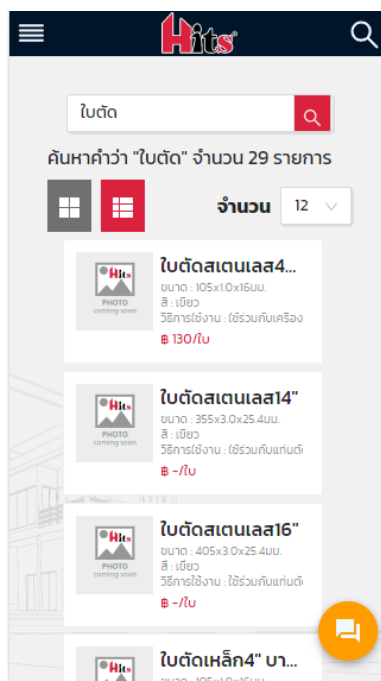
Hits

ใบตัด

ค้นหาคำว่า "ใบตัด" จำนวน 29 รายการ

จำนวน 12

Hits PHOTO coming soon

ใบตัดสเตนเลส4...

ขนาด : 105x1.0x16มม.
สี : เขียว
วิธีการใช้งาน : ใช้ร่วมกับเครื่อง

฿ 130/ใบ

Hits PHOTO coming soon

ใบตัดสเตนเลส14"

ขนาด : 355x3.0x25.4มม.
สี : เขียว
วิธีการใช้งาน : ใช้ร่วมกับแท่นตั

฿ -/ใบ

Hits PHOTO coming soon

ใบตัดสเตนเลส16"

ขนาด : 405x3.0x25.4มม.
สี : เขียว
วิธีการใช้งาน : ใช้ร่วมกับแท่นตั

฿ -/ใบ

Hits

ใบตัดเหล็ก4" บา...

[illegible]